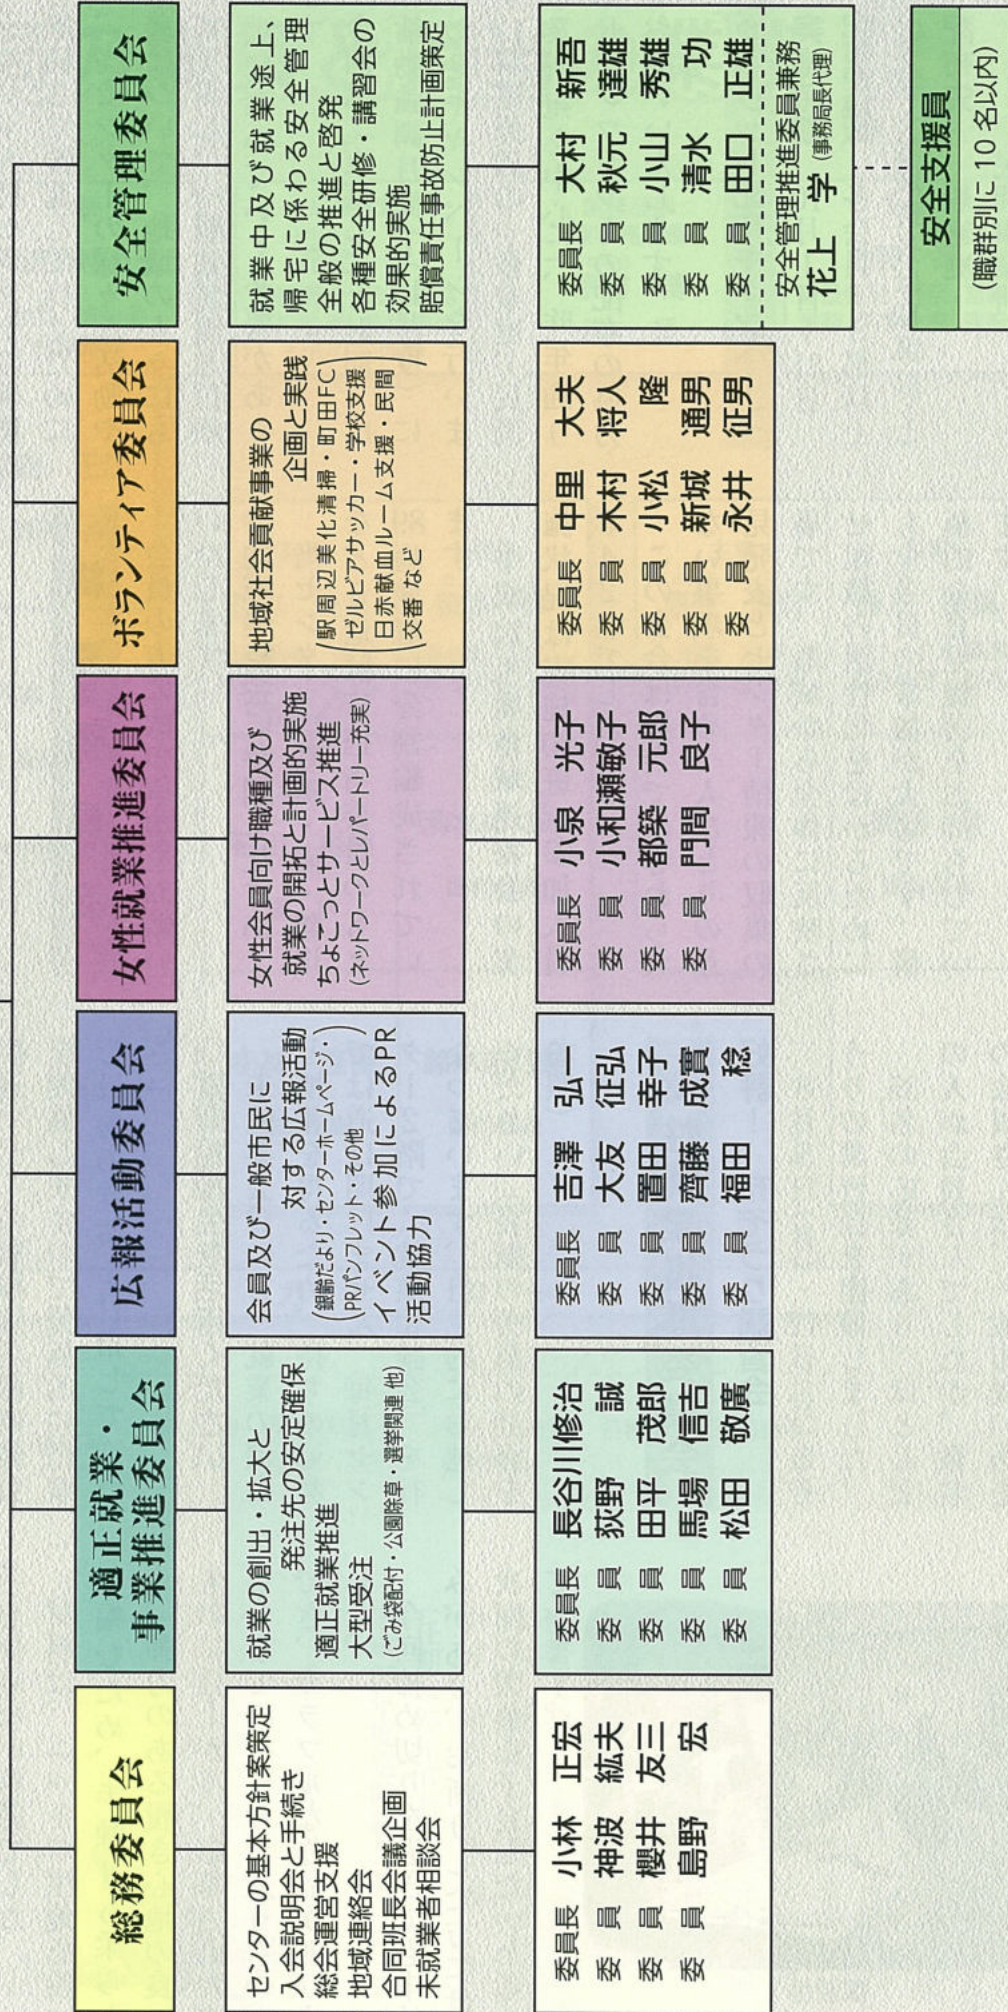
総務委員会

センターの基本方針案策定
入会説明会と手続き
総会運営支援
地域連絡会
合同班長会議企画
未就業者相談会

委員長 小林 正宏
委 員 神波 紘夫
委 員 櫻井 友三
委 員 島野 宏

適正就業・事業推進委員会

就業の創出・拡大と
発注先の安定確保
適正就業推進
大型受注
(ごみ袋配付・公園除草・選挙関連 他)

委員長 長谷川修治
委 員 荻野 誠
委 員 田平 茂郎
委 員 馬場 信吉
委 員 松田 敬廣

広報活動委員会

会員及び一般市民に
対する広報活動
(銀齢だより・センターホームページ・PRパンフレット・その他)
イベント参加によるPR
活動協力

委員長 吉澤 弘一
委 員 大友 征弘
委 員 置田 幸子
委 員 齋藤 成實
委 員 福田 稔

女性就業推進委員会

女性会員向け職種及び
就業の開拓と計画的実施
ちょこっとサービス推進
(ネットワークとレパートリー充実)

委員長 小泉 光子
委 員 小和瀬敏子
委 員 都築 元郎
委 員 門間 良子

ボランティア委員会

地域社会貢献事業の
企画と実践
(駅周辺美化清掃・町田FC ゼルビアサッカー・学校支援 日本赤十字献血ルーム支援・民間交番 など)

委員長 中里 大夫
委 員 木村 将人
委 員 小松 隆
委 員 新城 通男
委 員 永井 征男

安全管理委員会

就業中及び就業途上、
帰宅に係わる安全管理
全般の推進と啓発
各種安全研修・講習会の
効果的実施
賠償責任事故防止計画策定

委員長 大村 新吾
委 員 秋元 達雄
委 員 小山 秀雄
委 員 清水 功
委 員 田口 正雄
安全管理推進委員兼務
花上 学 (事務局長代理)

安全支援員
(職群別に 10 名以内)